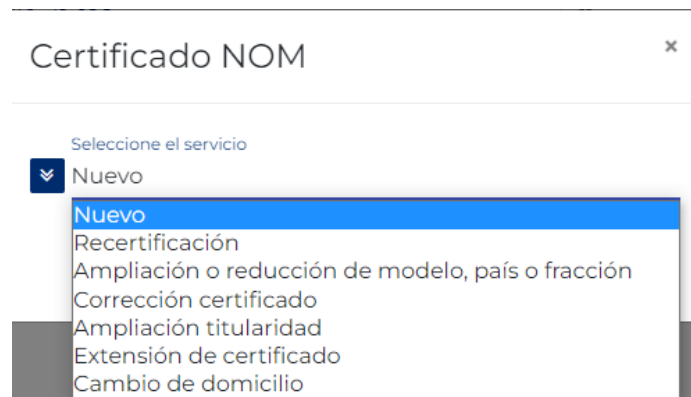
Certificado NOM

×

Seleccione el servicio

Nuevo

Nuevo
Recertificación
Ampliación o reducción de modelo, país o fracción
Corrección certificado
Ampliación titularidad
Extensión de certificado
Cambio de domicilio